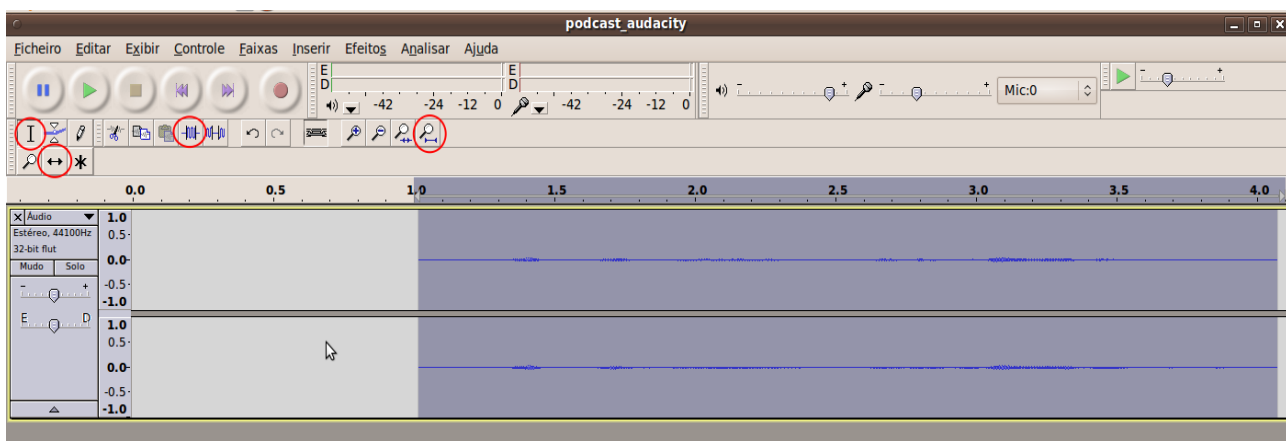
podcast_audacity

Ficheiro Editar Exibir Controle Faixas Inserir Efeitos Analisar Ajuda

E
D
-42 -24 -12 0
E
D
-42 -24 -12 0

Mic:0

0.0 0.5 1.0 1.5 2.0 2.5 3.0 3.5 4.0

Áudio
Estéreo, 44100Hz
32-bit flut
Mudo Solo
- +
E D

1.0
0.5
0.0
-0.5
-1.0
1.0
0.5
0.0
-0.5
-1.0